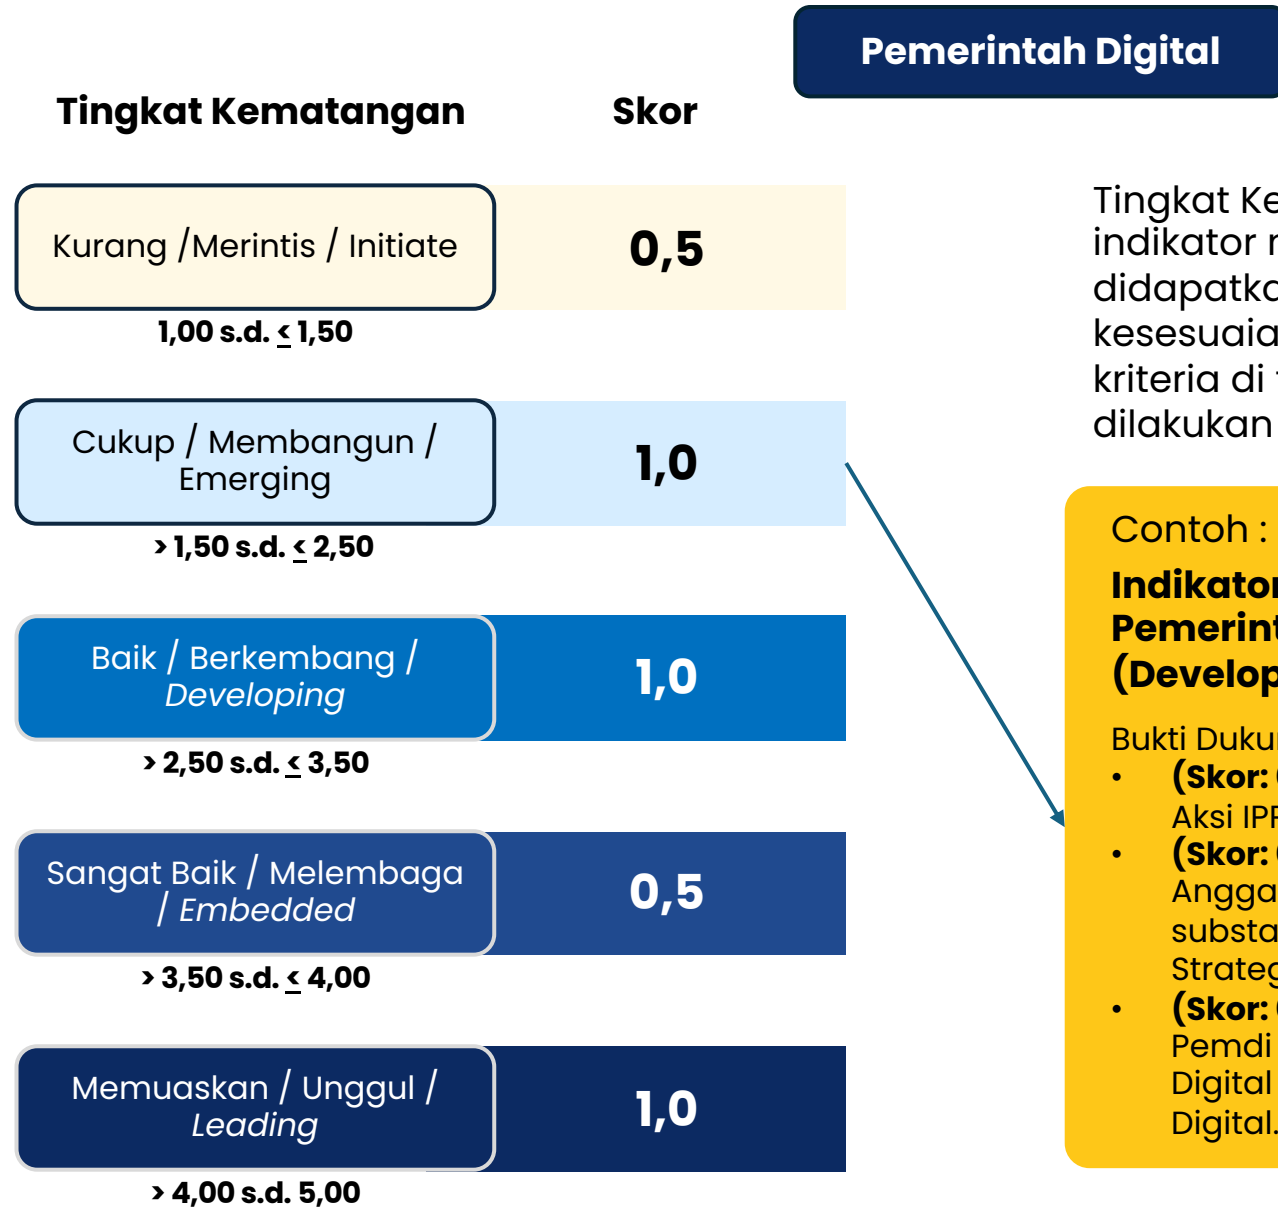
Pemerintah Digital

Tingkat Kematangan

Skor

Kurang /Merintis / Initiate

0,5

1,00 s.d. < 1,50

Cukup / Membangun / Emerging

1,0

> 1,50 s.d. < 2,50

Baik / Berkembang / *Developing*

1,0

> 2,50 s.d. < 3,50

Sangat Baik / Melembaga / *Embedded*

0,5

> 3,50 s.d. < 4,00

Memuaskan / Unggul / *Leading*

1,0

> 4,00 s.d. 5,00

Tingkat Ke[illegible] indikator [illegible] didapatka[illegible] kesesuaia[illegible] kriteria di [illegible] dilakukan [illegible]

Contoh : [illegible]

Indikator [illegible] Pemerint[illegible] (Develop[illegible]

Bukti Duku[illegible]

- (Skor: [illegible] Aksi IPF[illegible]
- (Skor: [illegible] Angga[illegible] substa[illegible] Strateg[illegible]
- (Skor: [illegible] Pemdi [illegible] Digital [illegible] Digital.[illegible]